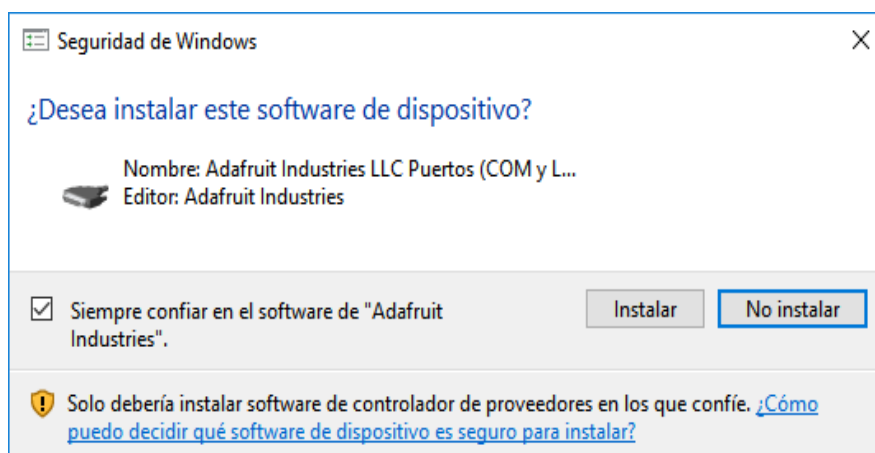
Seguridad de Windows

¿Desea instalar este software de dispositivo?

Nombre: Adafruit Industries LLC Puertos (COM y L...
Editor: Adafruit Industries

Siempre confiar en el software de "Adafruit Industries".

Instalar

No instalar

Solo debería instalar software de controlador de proveedores en los que confíe. ¿Cómo puedo decidir qué software de dispositivo es seguro para instalar?